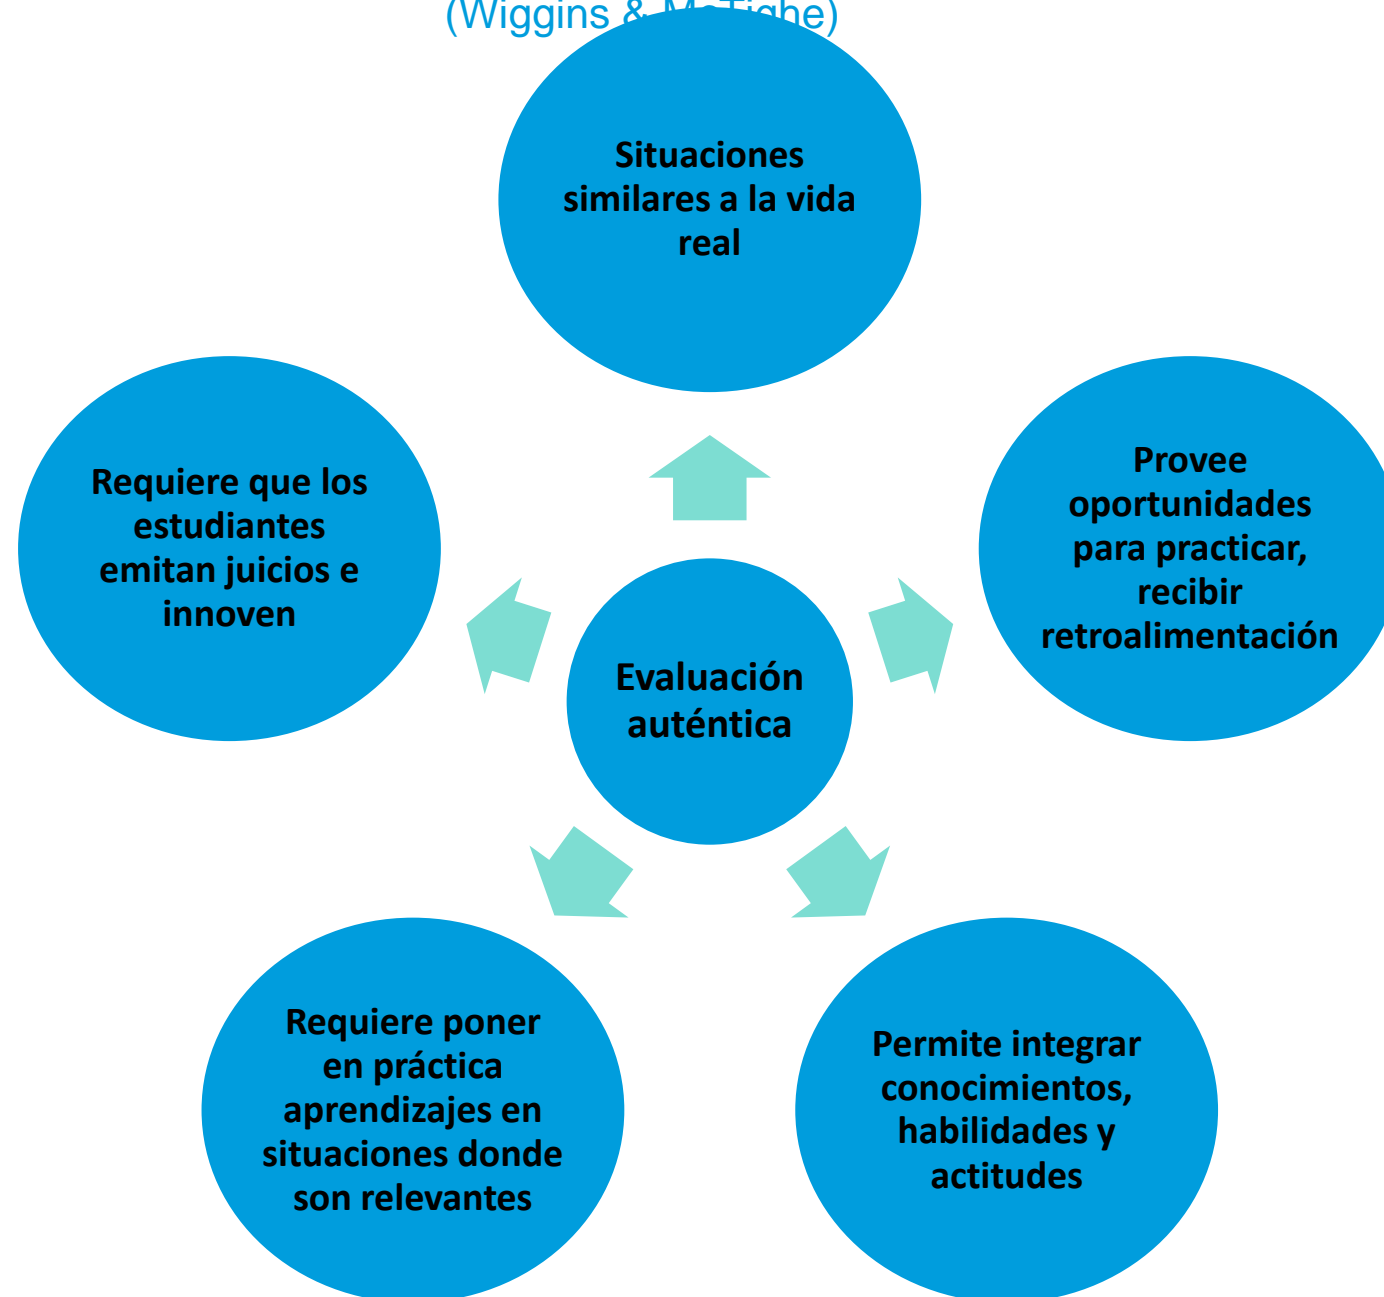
(Wiggins & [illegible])

Situaciones similares a la vida real

Requiere que los estudiantes emitan juicios e innoven

Provee oportunidades para practicar, recibir retroalimentación

Evaluación auténtica

Requiere poner en práctica aprendizajes en situaciones donde son relevantes

Permite integrar conocimientos, habilidades y actitudes